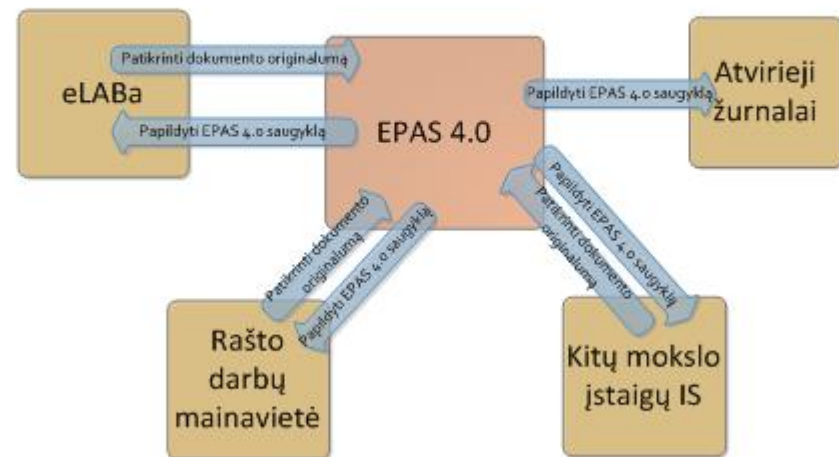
eLABa

Patikrinti dokumento originalumą

Papildyti EPAS 4.0 saugyklą

EPAS 4.0

Papildyti EPAS 4.0 saugyklą

Atvirieji žurnalai

Patikrinti dokumento originalumą

Papildyti EPAS 4.0 saugyklą

Papildyti EPAS 4.0 saugyklą

Patikrinti dokumento originalumą

Rašto darbų mainavietė

Kitų mokslo įstaigų IS